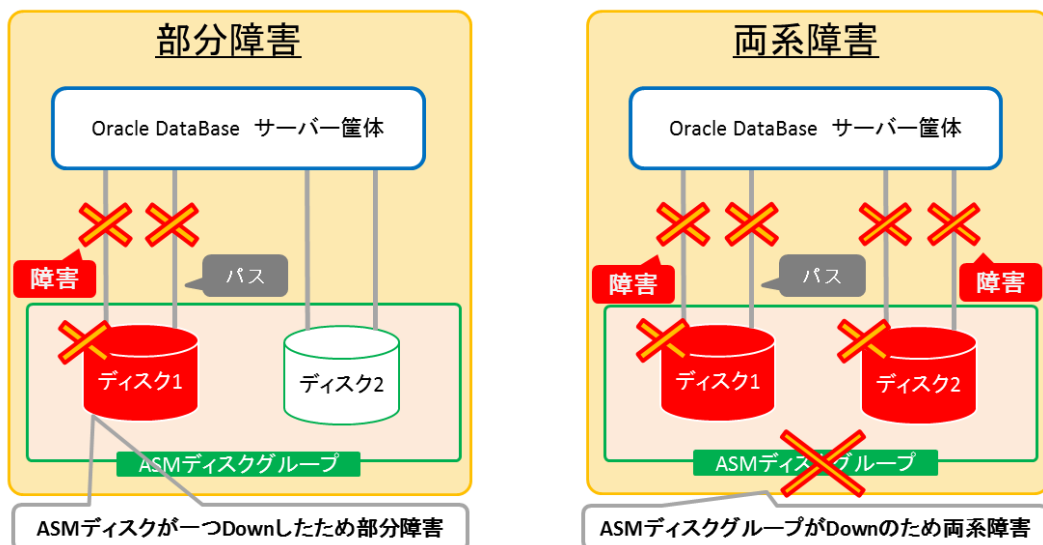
部分障害

Oracle DataBase サーバー筐体

障害

パス

ディスク1

ディスク2

ASMディスクグループ

ASMディスクが一つDownしたため部分障害

両系障害

Oracle DataBase サーバー筐体

障害

パス

障害

ディスク1

ディスク2

ASMディス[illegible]グループ

ASMディスクグループがDownのため両系障害